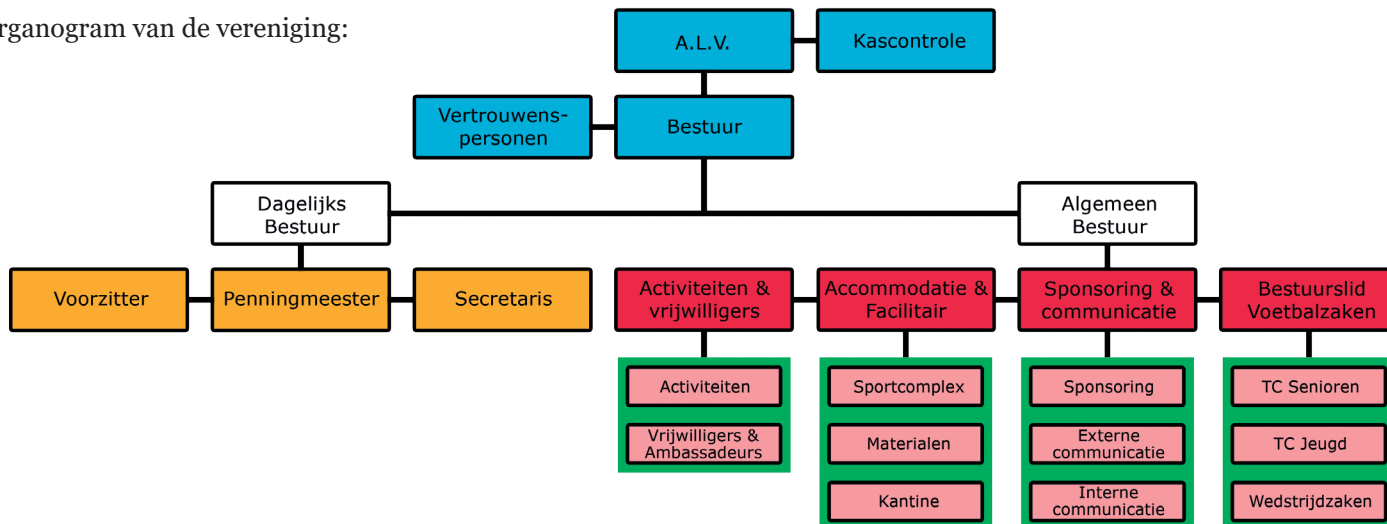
rganogram van de vereniging:

A.L.V.

Kascontrole

Vertrouwenspersonen

Bestuur

Dagelijks Bestuur

Algemeen Bestuur

Voorzitter

Penningmeester

Secretaris

Activiteiten & vrijwilligers

Accommodatie & Facilitair

Sponsoring & communicatie

Bestuurslid Voetbalzaken

Activiteiten

Vrijwilligers & Ambassadeurs

Sportcomplex

Materialen

Kantine

Sponsoring

Externe communicatie

Interne communicatie

TC Senioren

TC Jeugd

Wedstrijdzaken